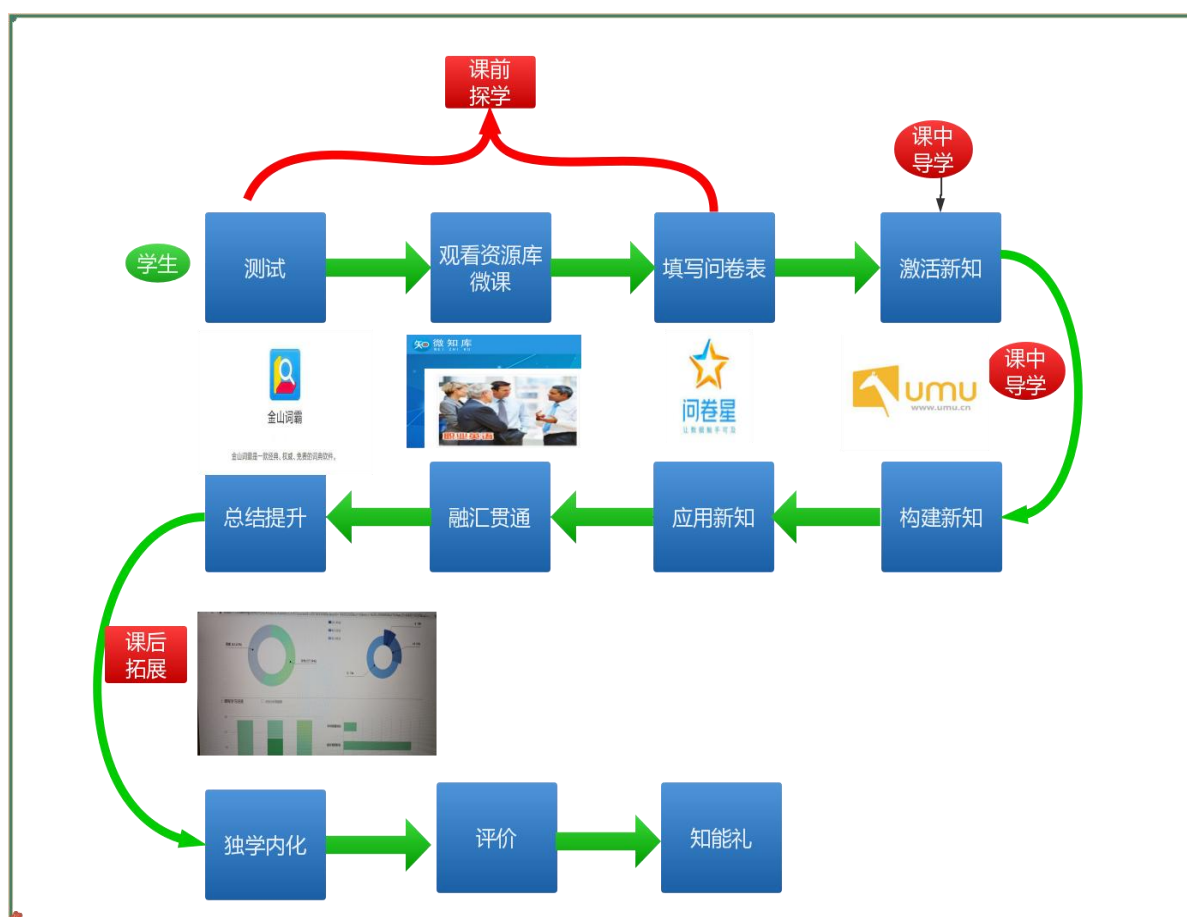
课前
探学

课中
导学

学生

测试

观看资源库
微课

填写问卷表

激活新知

金山词霸

金山词霸是一款经典、权威、免费的词典软件。

微知库

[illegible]

问卷星

让数据触手可及

课中
导学

UMU
www.umu.cn

总结提升

融汇贯通

应用新知

构建新知

课后
拓展

独学内化

评价

知能礼